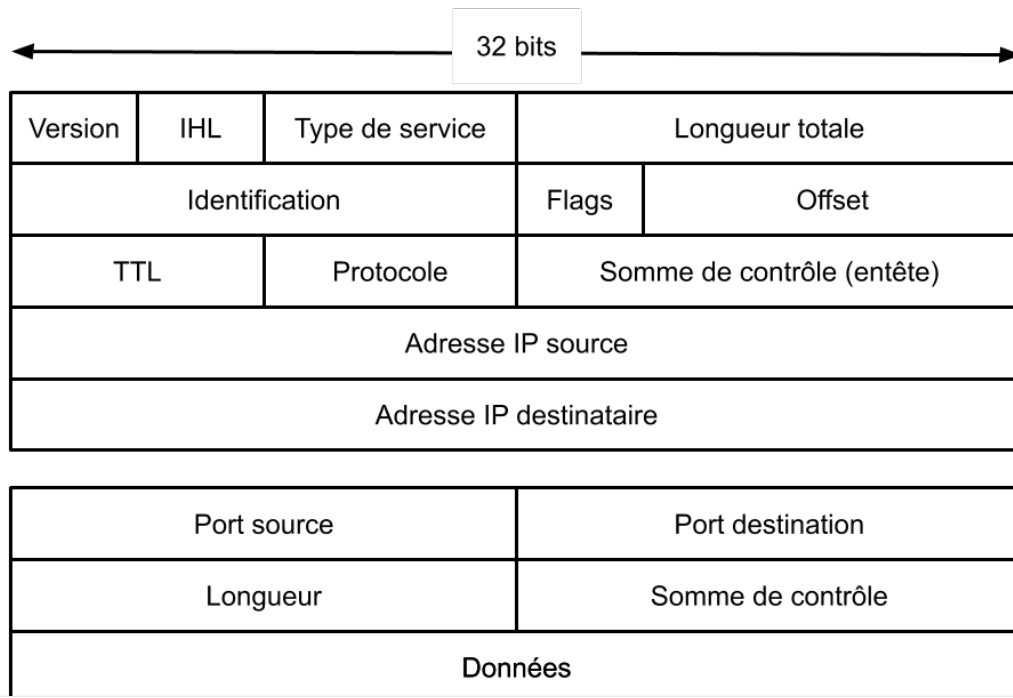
32 bits

| Version | IHL | Type de service | Longueur totale | |
|---|---|---|---|---|
| Identification | | | Flags | Offset |
| TTL | | Protocole | Somme de contrôle (entête) | |
| Adresse IP source | | | | |
| Adresse IP destinataire | | | | |

| Port source | Port destination |
|---|---|
| Longueur | Somme de contrôle |
| Données | |